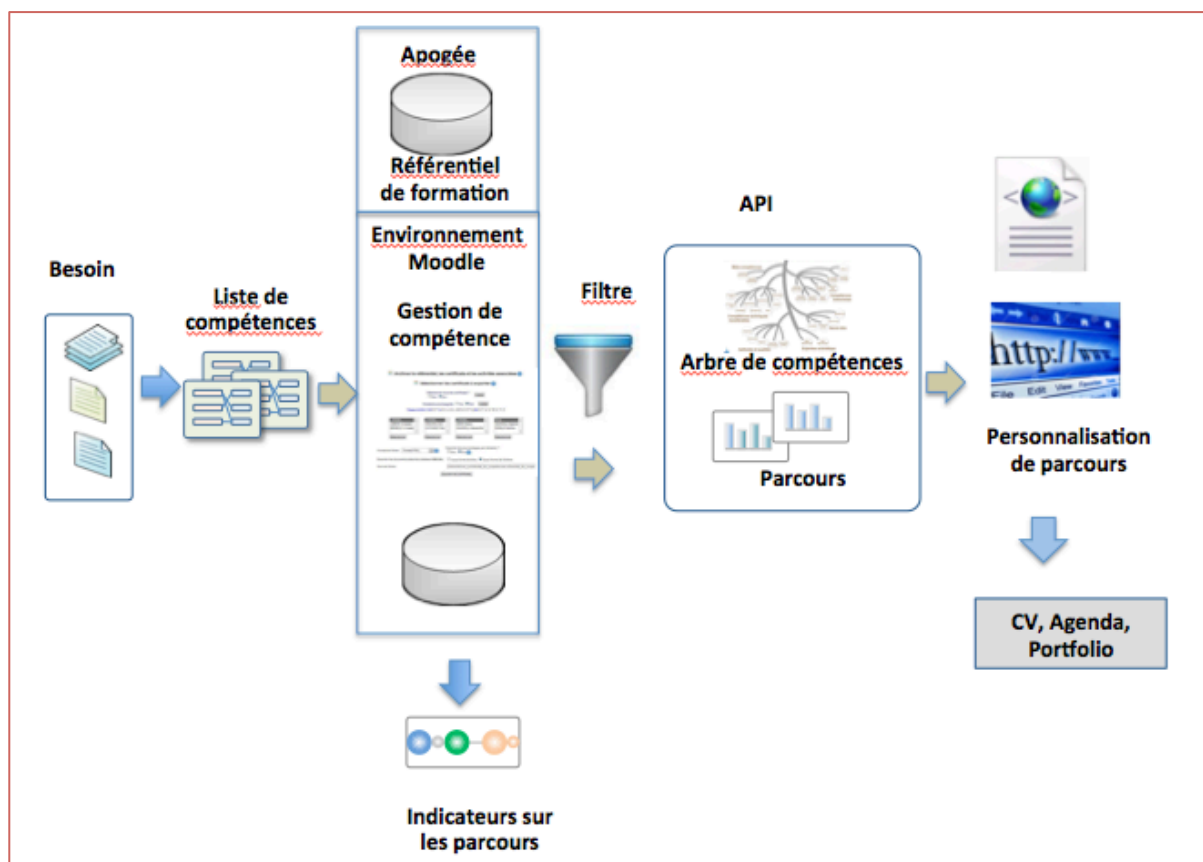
Apogée

Référentiel de formation

Environnement Moodle

Gestion de compétence

Besoin

Liste de compétences

Filtre

API

Arbre de compétences

Parcours

http://www.

Personnalisation de parcours

CV, Agenda, Portfolio

Indicateurs sur les parcours